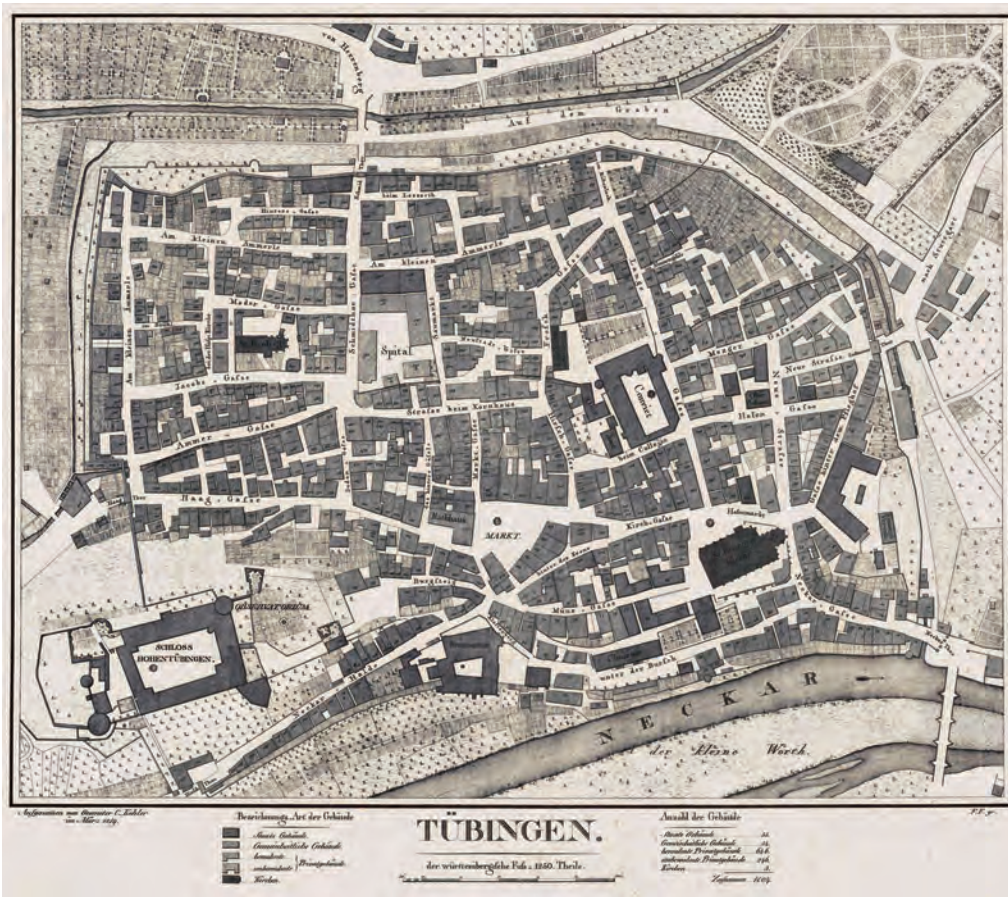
von Hirschau
Auf dem Graben
beim Lazareth
Hirsau - Gasse
Am kleinen Ammerle
Am kleinen Ammerle
Am kleinen Ammerle
Schmiedthor Gasse
Neue Straße
Mader - Gasse
Spital
Jacobs - Gasse
Straße beim Kornhaus
Convict
Ammer - Gasse
Haag - Gasse
Rathhaus
MARKT
Kirch - Gasse
Holzmarkt
Münz - Gasse
unter der Brücke
Burgsteig
SCHLOSS HOHENTÜBINGEN
GEORGIUS STIFT
NECKAR
der kleine Werth
Aufgenommen von Geometer C. Kohler im März 1819.
Bezeichnungs Art der Gebäude
Staats Gebäude
Gemeinheitliche Gebäude
bewohnte
unbewohnte
Privatgebäude
Kirchen
TÜBINGEN.
der württembergische Fuß = 1250. Theile.
Anzahl der Gebäude
Staats Gebäude 35.
Gemeinheitliche Gebäude 24.
bewohnte Privatgebäude 636.
unbewohnte Privatgebäude 296.
Kirchen 3.
Zusammen 1004.
P.F. sc.